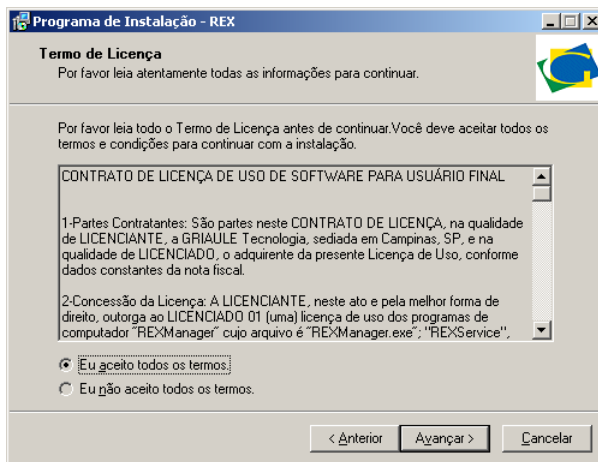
Programa de Instalação - REX

Termo de Licença
Por favor leia atentamente todas as informações para continuar.

Por favor leia todo o Termo de Licença antes de continuar.Você deve aceitar todos os termos e condições para continuar com a instalação.

CONTRATO DE LICENÇA DE USO DE SOFTWARE PARA USUÁRIO FINAL

1-Partes Contratantes: São partes neste CONTRATO DE LICENÇA, na qualidade de LICENCIANTE, a GRIAULE Tecnologia, sediada em Campinas, SP, e na qualidade de LICENCIADO, o adquirente da presente Licença de Uso, conforme dados constantes da nota fiscal.

2-Concessão da Licença: A LICENCIANTE, neste ato e pela melhor forma de direito, outorga ao LICENCIADO 01 (uma) licença de uso dos programas de computador "REXManager" cujo arquivo é "REXManager.exe"; "REXService",

Eu aceito todos os termos.
Eu não aceito todos os termos.

< Anterior
Avançar >
Cancelar